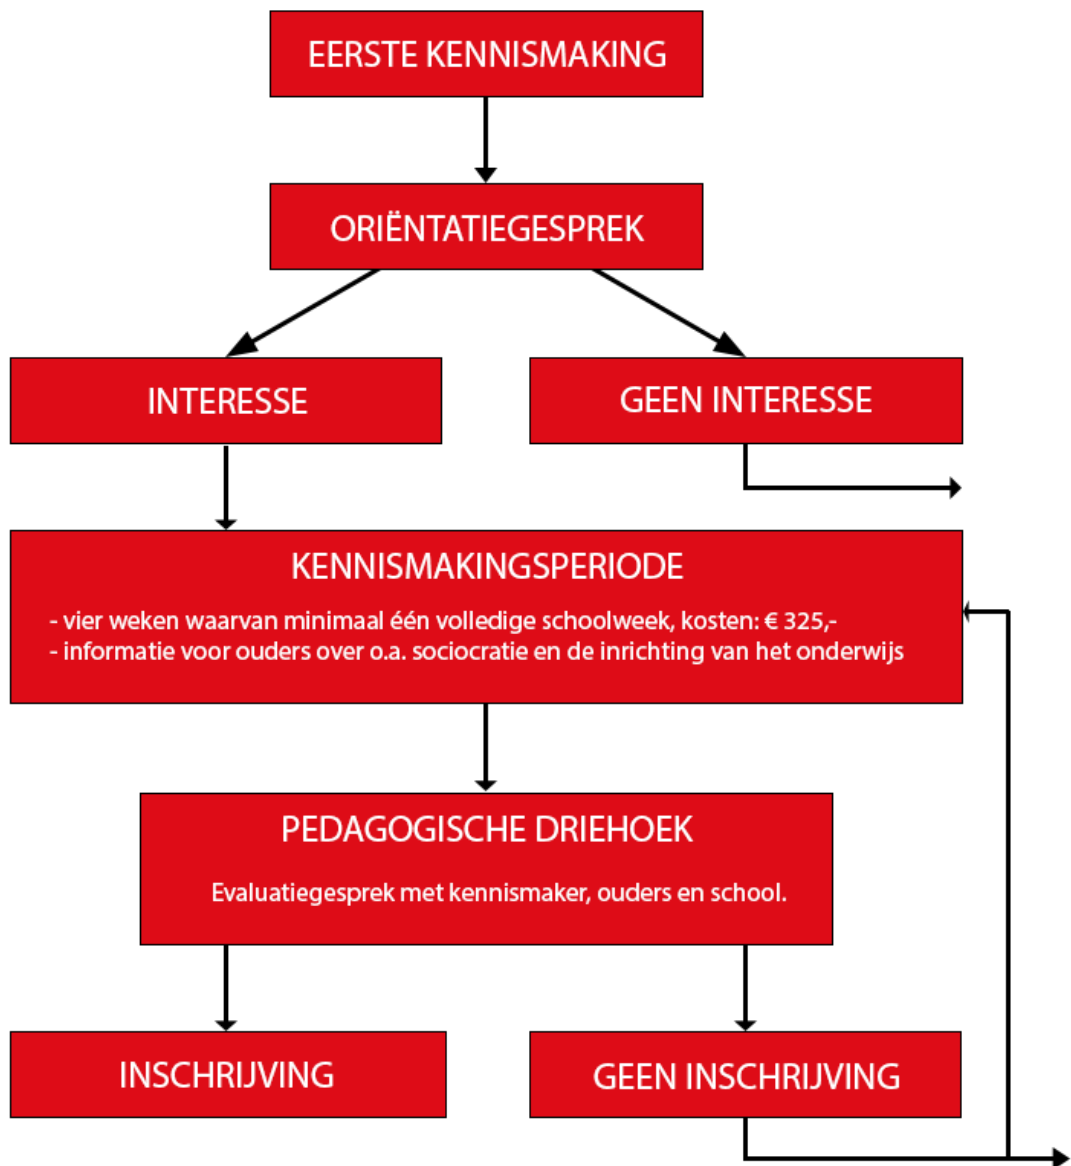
EERSTE KENNISMAKING

ORIËNTATIEGESPREK

INTERESSE

GEEN INTERESSE

KENNISMAKINGSPERIODE

- vier weken waarvan minimaal één volledige schoolweek, kosten: € 325,-
- informatie voor ouders over o.a. sociocratie en de inrichting van het onderwijs

PEDAGOGISCHE DRIEHOEK

Evaluatiegesprek met kennismaker, ouders en school.

INSCHRIJVING

GEEN INSCHRIJVING